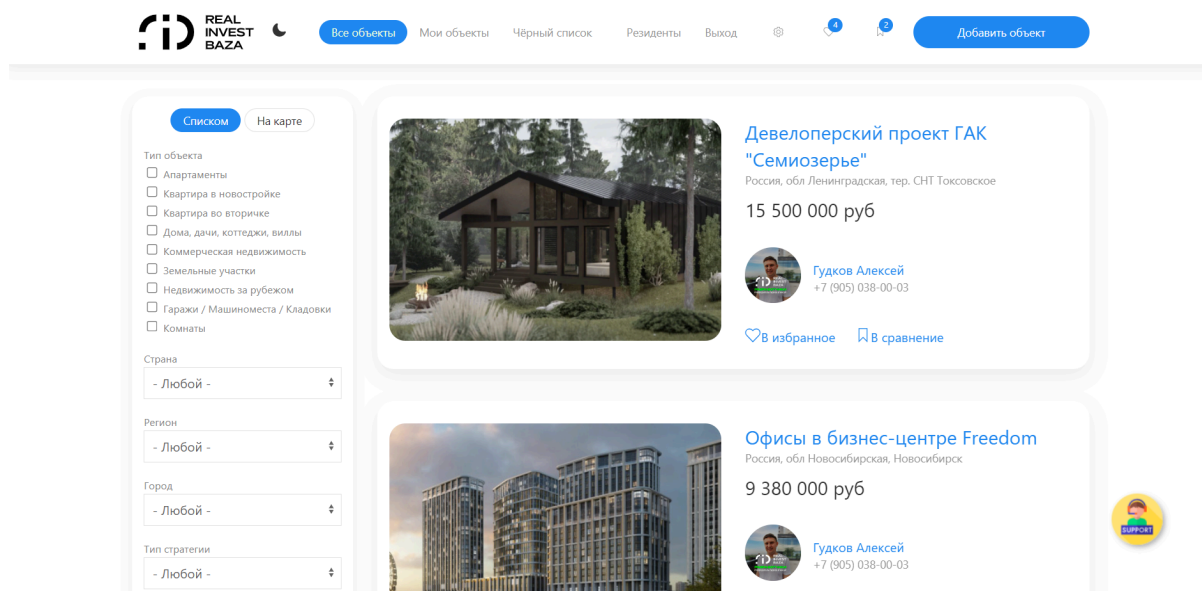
REAL INVEST BAZA

Все объекты Мои объекты Чёрный список Резиденты Выход 4 2 Добавить объект

Списком На карте

Тип объекта
Апартаменты
Квартира в новостройке
Квартира во вторичке
Дома, дачи, коттеджи, виллы
Коммерческая недвижимость
Земельные участки
Недвижимость за рубежом
Гаражи / Машиноместа / Кладовки
Комнаты

Страна
- Любой -

Регион
- Любой -

Город
- Любой -

Тип стратегии
- Любой -

Девелоперский проект ГАК "Семиозерье"
Россия, обл Ленинградская, тер. СНТ Токсовское
15 500 000 руб
Гудков Алексей
+7 (905) 038-00-03
В избранное В сравнение

Офисы в бизнес-центре Freedom
Россия, обл Новосибирская, Новосибирск
9 380 000 руб
Гудков Алексей
+7 (905) 038-00-03

SUPPORT